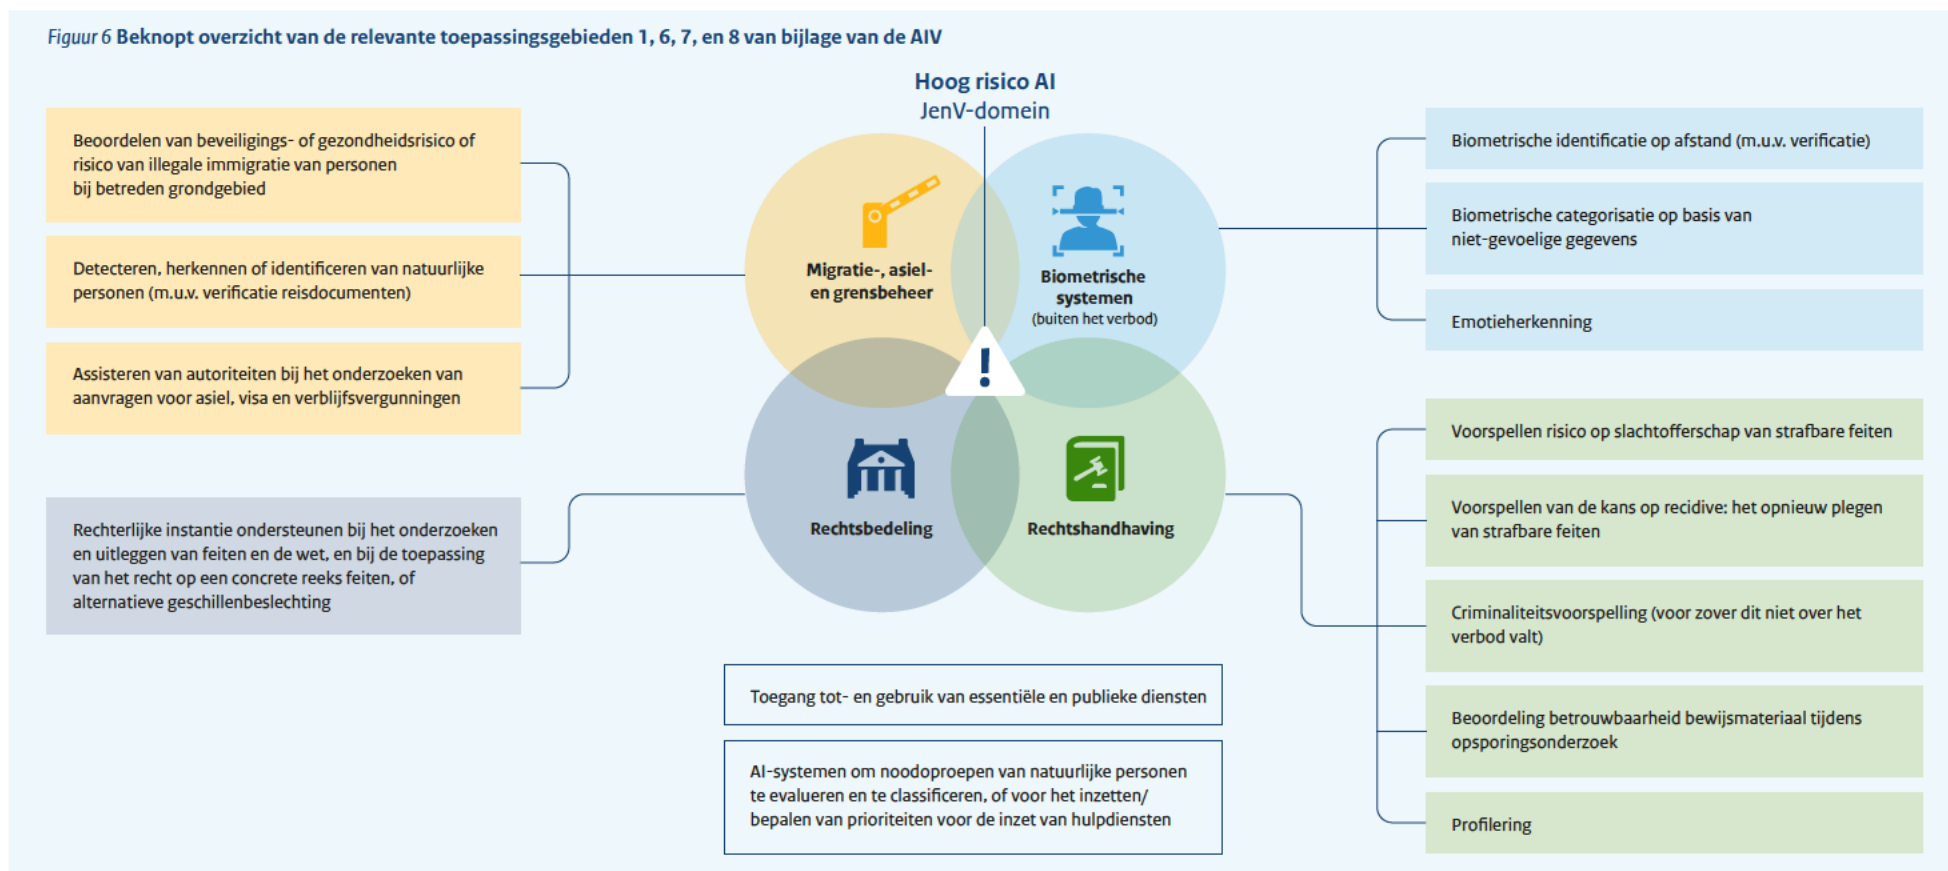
*Figuur 6* **Beknopt overzicht van de relevante toepassingsgebieden 1, 6, 7, en 8 van bijlage van de AIV**

**Hoog risico AI**
JenV-domein

Beoordelen van beveiligings- of gezondheidsrisico of risico van illegale immigratie van personen bij betreden grondgebied

Detecteren, herkennen of identificeren van natuurlijke personen (m.u.v. verificatie reisdocumenten)

Assisteren van autoriteiten bij het onderzoeken van aanvragen voor asiel, visa en verblijfsvergunningen

Rechterlijke instantie ondersteunen bij het onderzoeken en uitleggen van feiten en de wet, en bij de toepassing van het recht op een concrete reeks feiten, of alternatieve geschillenbeslechting

**Migratie-, asiel- en grensbeheer**

**Biometrische systemen**
(buiten het verbod)

**Rechtsbedeling**

**Rechtshandhaving**

Toegang tot- en gebruik van essentiële en publieke diensten

AI-systemen om noodoproepen van natuurlijke personen te evalueren en te classificeren, of voor het inzetten/ bepalen van prioriteiten voor de inzet van hulpdiensten

Biometrische identificatie op afstand (m.u.v. verificatie)

Biometrische categorisatie op basis van niet-gevoelige gegevens

Emotieherkenning

Voorspellen risico op slachtofferschap van strafbare feiten

Voorspellen van de kans op recidive: het opnieuw plegen van strafbare feiten

Criminaliteitsvoorspelling (voor zover dit niet over het verbod valt)

Beoordeling betrouwbaarheid bewijsmateriaal tijdens opsporingsonderzoek

Profilering